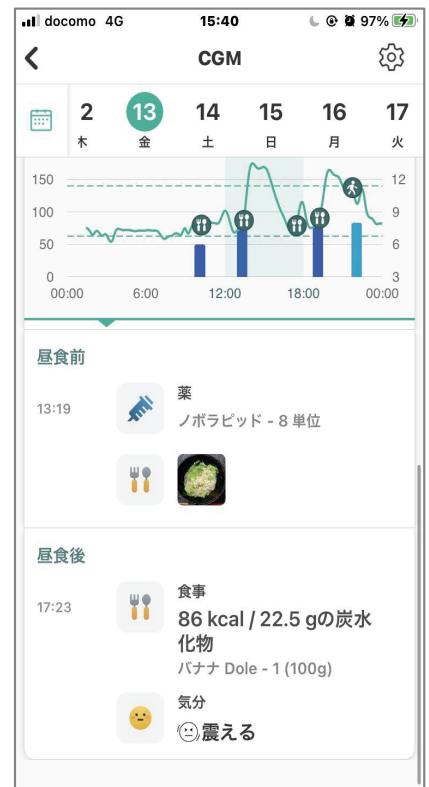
docomo 4G 15:40 97%

CGM

2 木
13 金
14 土
15 日
16 月
17 火

150 100 50 0
12 9 6 3
00:00 6:00 12:00 18:00 00:00

昼食前

13:19
薬
ノボラピッド - 8 単位

昼食後

17:23
食事
86 kcal / 22.5 gの炭水化物
バナナ Dole - 1 (100g)

気分
震える